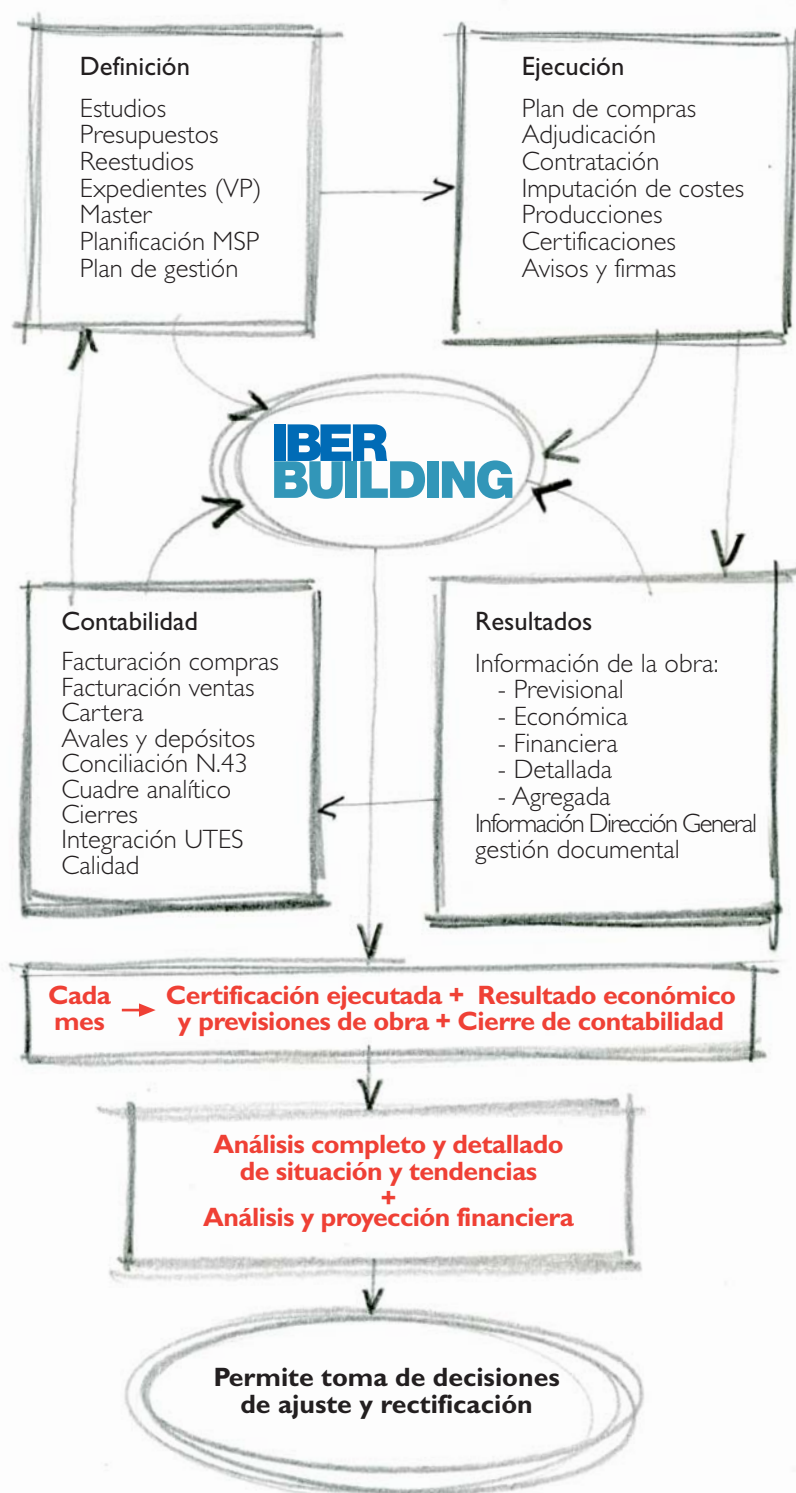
Definición

Estudios
Presupuestos
Reestudios
Expedientes (VP)
Master
Planificación MSP
Plan de gestión

Ejecución

Plan de compras
Adjudicación
Contratación
Imputación de costes
Producciones
Certificaciones
Avisos y firmas

IBER BUILDING

Contabilidad

Facturación compras
Facturación ventas
Cartera
Avales y depósitos
Conciliación N.43
Cuadre analítico
Cierres
Integración UTES
Calidad

Resultados

Información de la obra:
- Previsional
- Económica
- Financiera
- Detallada
- Agregada
Información Dirección General
gestión documental

Cada mes → Certificación ejecutada + Resultado económico y previsiones de obra + Cierre de contabilidad

Análisis completo y detallado de situación y tendencias
+
Análisis y proyección financiera

Permite toma de decisiones de ajuste y rectificación